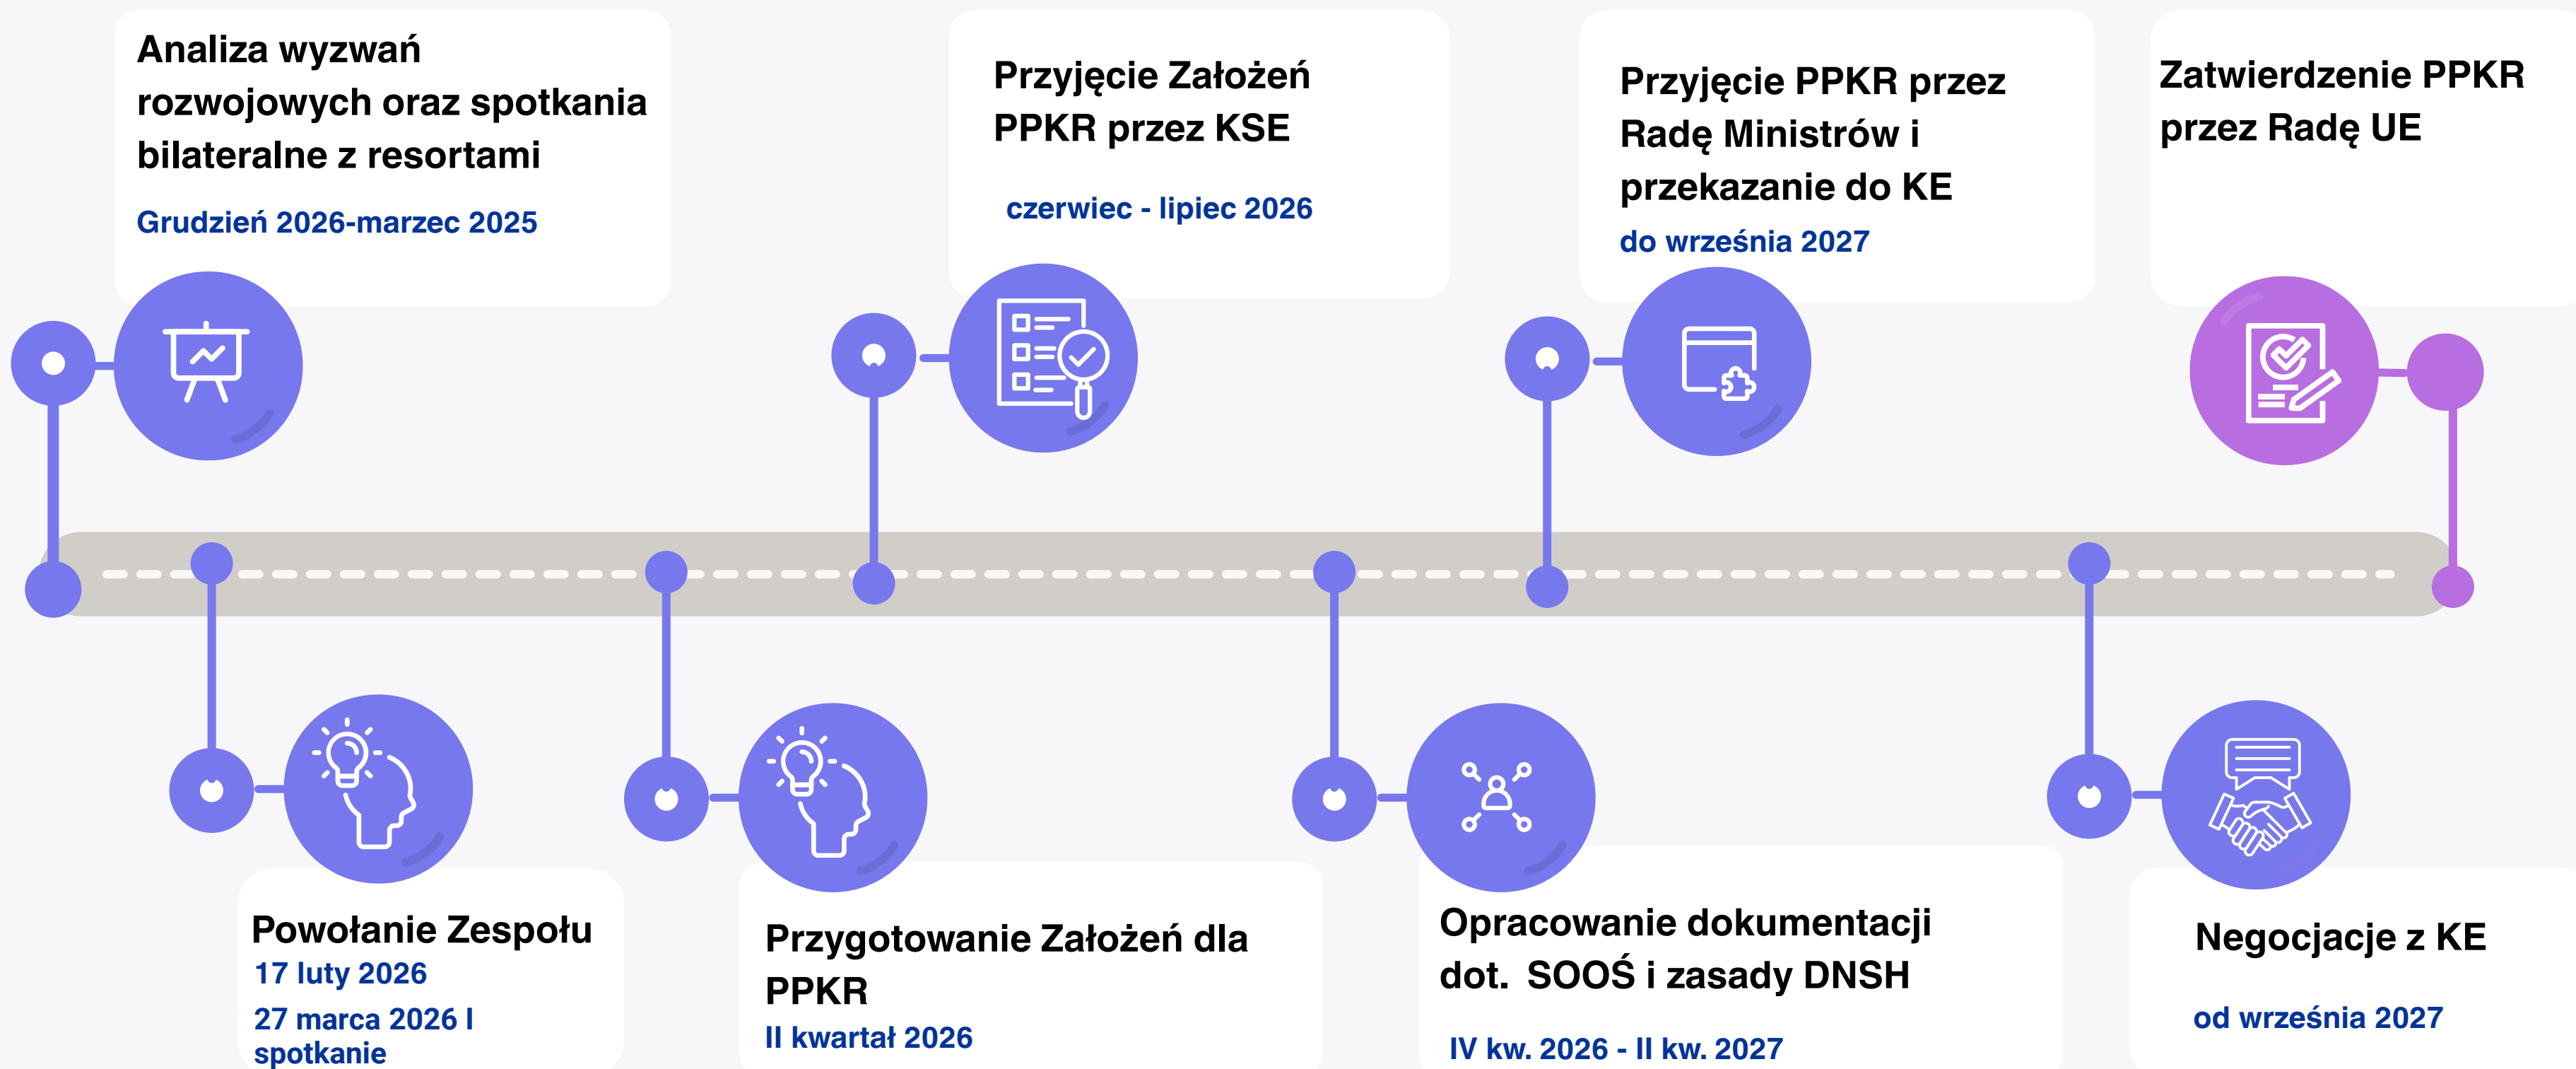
Analiza wyzwań rozwojowych oraz spotkania bilateralne z resortami

Grudzień 2026-marzec 2025

Powołanie Zespołu
17 luty 2026
27 marca 2026 I spotkanie

Przygotowanie Założeń dla PPKR
II kwartał 2026

Przyjęcie Założeń PPKR przez KSE

czerwiec - lipiec 2026

Opracowanie dokumentacji dot. SOOŚ i zasady DNSH

IV kw. 2026 - II kw. 2027

Przyjęcie PPKR przez Radę Ministrów i przekazanie do KE
do września 2027

Negocjacje z KE

od września 2027

Zatwierdzenie PPKR przez Radę UE